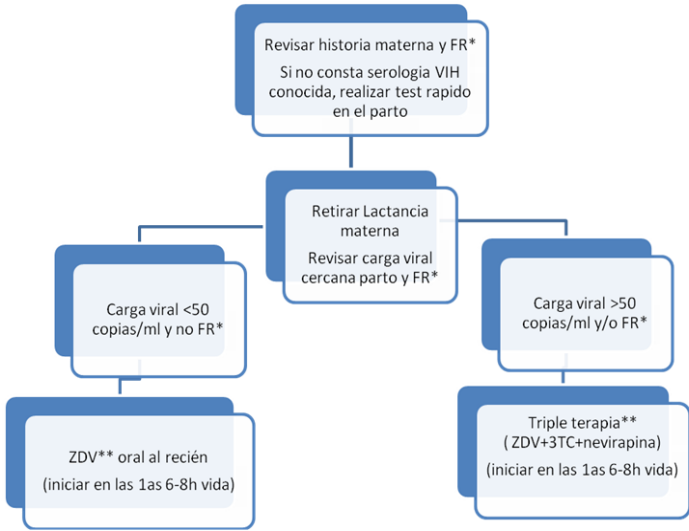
Revisar historia materna y FR*

Si no consta serologia VIH conocida, realizar test rapido en el parto

Retirar Lactancia materna

Revisar carga viral cercana parto y FR*

Carga viral <50 copias/ml y no FR*

Carga viral >50 copias/ml y/o FR*

ZDV** oral al recién

(iniciar en las 1as 6-8h vida)

Triple terapia**

( ZDV+3TC+nevirapina)

(iniciar en las 1as 6-8h vida)